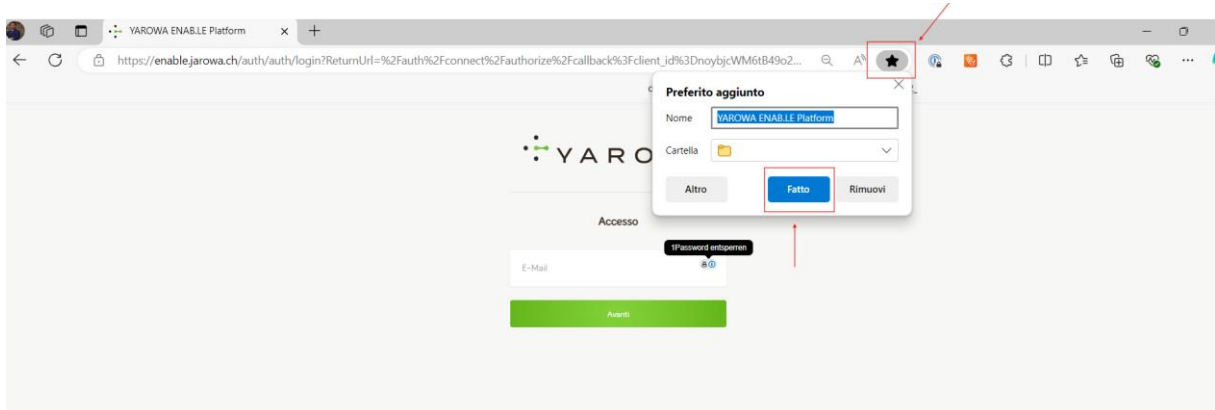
YAROWA ENAB.LE Platform

https://enable.jarowa.ch/auth/auth/login?ReturnUrl=%2Fauth%2Fconnect%2Fauthorize%2Fcallback%3Fclient_id%3DnoybjcWM6tB49o2...

Preferito aggiunto

Nome YAROWA ENAB.LE Platform

Cartella

Altro Fatto Rimuovi

YARO

Accesso

1Password entsperren

E-Mail

Avanti